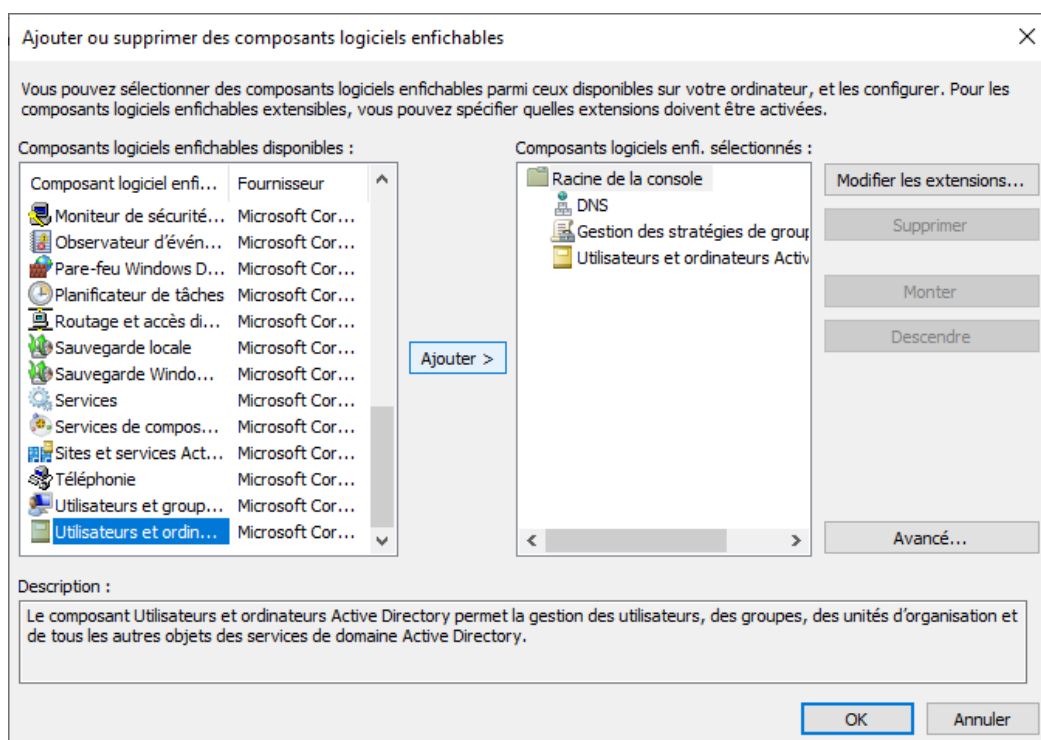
Ajouter ou supprimer des composants logiciels enfichables

Vous pouvez sélectionner des composants logiciels enfichables parmi ceux disponibles sur votre ordinateur, et les configurer. Pour les composants logiciels enfichables extensibles, vous pouvez spécifier quelles extensions doivent être activées.

Composants logiciels enfichables disponibles :

| Composant logiciel enfi... | Fournisseur |
|---|---|
| Moniteur de sécurité... | Microsoft Cor... |
| Observateur d'évén... | Microsoft Cor... |
| Pare-feu Windows D... | Microsoft Cor... |
| Planificateur de tâches | Microsoft Cor... |
| Routage et accès di... | Microsoft Cor... |
| Sauvegarde locale | Microsoft Cor... |
| Sauvegarde Windo... | Microsoft Cor... |
| Services | Microsoft Cor... |
| Services de compos... | Microsoft Cor... |
| Sites et services Act... | Microsoft Cor... |
| Téléphonie | Microsoft Cor... |
| Utilisateurs et group... | Microsoft Cor... |
| Utilisateurs et ordin... | Microsoft Cor... |

Ajouter >

Composants logiciels enfi. sélectionnés :

Racine de la console
DNS
Gestion des stratégies de group
Utilisateurs et ordinateurs Activ

Modifier les extensions...
Supprimer
Monter
Descendre
Avancé...

Description :
Le composant Utilisateurs et ordinateurs Active Directory permet la gestion des utilisateurs, des groupes, des unités d'organisation et de tous les autres objets des services de domaine Active Directory.

OK
Annuler